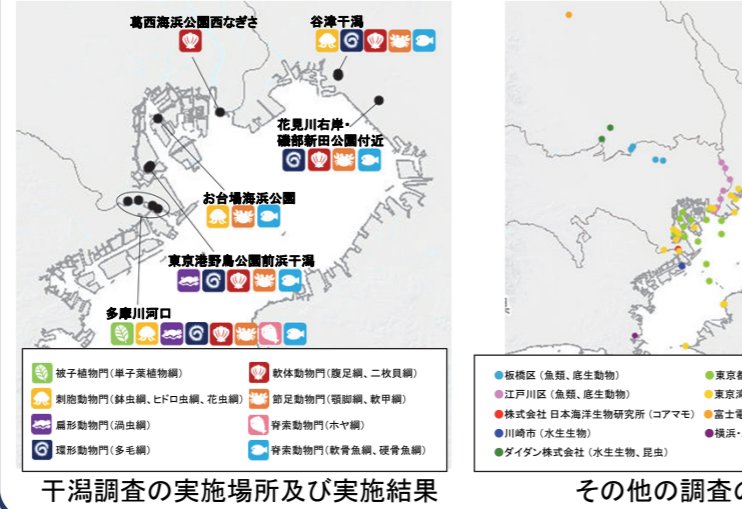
葛西海浜公園西なぎさ

谷津干潟

花見川右岸・磯部新田公園付近

お台場海浜公園

東京港野鳥公園前浜干潟

多摩川河口

| | |
|---|---|
| 被子植物門（単子葉植物綱） | 軟体動物門（腹足綱、二枚貝綱） |
| 刺胞動物門（鉢虫綱、ヒドロ虫綱、花虫綱） | 節足動物門（顎脚綱、軟甲綱） |
| 扁形動物門（渦虫綱） | 脊索動物門（ホヤ綱） |
| 環形動物門（多毛綱） | 脊索動物門（軟骨魚綱、硬骨魚綱） |

干潟調査の実施場所及び実施結果

板橋区（魚類、底生動物）
江戸川区（魚類、底生動物）
株式会社 日本海洋生物研究所（コアマモ）
川崎市（水生生物）
ダイダン株式会社（水生生物、昆虫）
東京都
東京湾
富士電
横浜・

その他の調査の